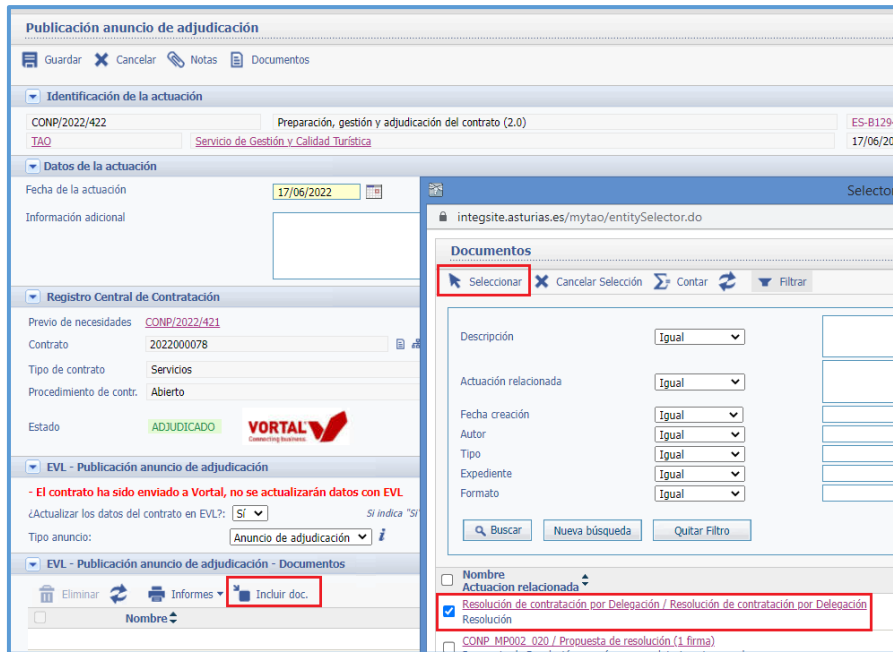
Publicación anuncio de adjudicación

Guardar Cancelar Notas Documentos

Identificación de la actuación

CONP/2022/422 | Preparación, gestión y adjudicación del contrato (2.0) | ES-B1294
TAO | Servicio de Gestión y Calidad Turística | 17/06/20

Datos de la actuación

Fecha de la actuación 17/06/2022

Información adicional

Registro Central de Contratación

Previo de necesidades CONP/2022/421

Contrato 2022000078

Tipo de contrato Servicios

Procedimiento de contr. Abierto

Estado ADJUDICADO

VORTAL Connecting business.

EVL - Publicación anuncio de adjudicación

- El contrato ha sido enviado a Vortal, no se actualizarán datos con EVL

¿Actualizar los datos del contrato en EVL?: Sí

Si indica "Sí"

Tipo anuncio: Anuncio de adjudicación

EVL - Publicación anuncio de adjudicación - Documentos

Eliminar Informes Incluir doc.

Nombre

Selector

integsite.asturias.es/mytao/entitySelector.do

Documentos

Seleccionar Cancelar Selección Contar Filtrar

Descripción Igual

Actuación relacionada Igual

Fecha creación Igual

Autor Igual

Tipo Igual

Expediente Igual

Formato Igual

Buscar Nueva búsqueda Quitar Filtro

Nombre
Actuacion relacionada

Resolución de contratación por Delegación / Resolución de contratación por Delegación
Resolución

CONP_MP002_020 / Propuesta de resolución (1 firma)